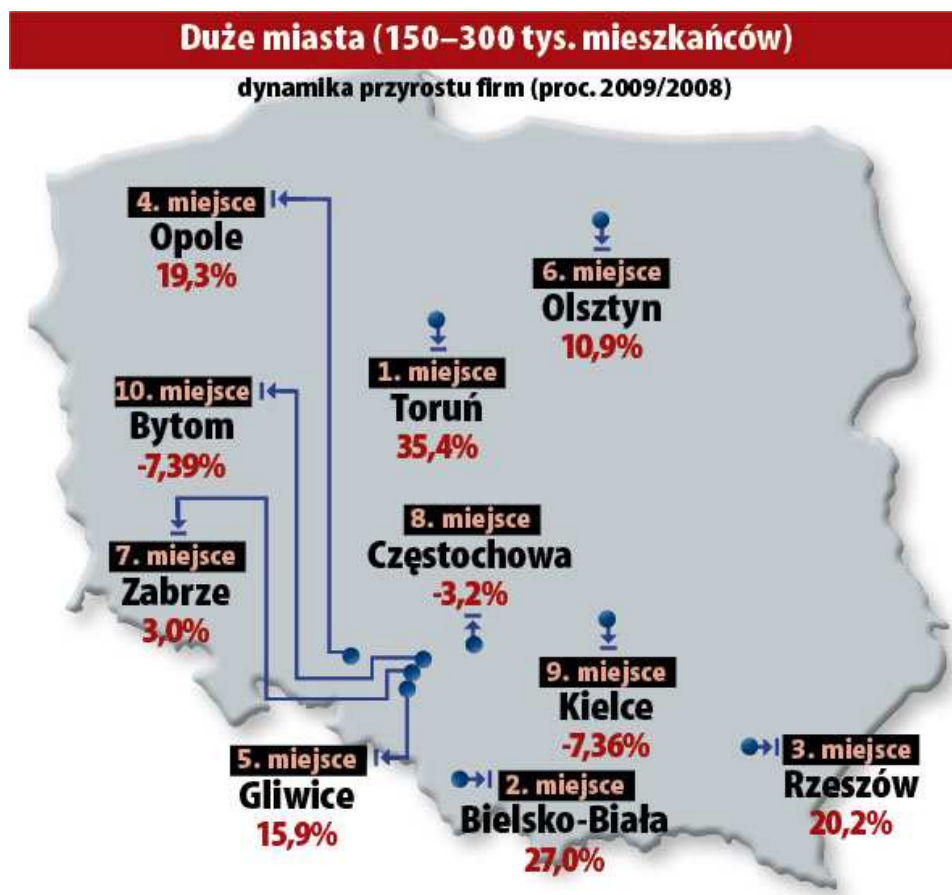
Duże miasta (150–300 tys. mieszkańców)

dynamika przyrostu firm (proc. 2009/2008)

4. miejsce
Opole
19,3%

6. miejsce
Olsztyn
10,9%

1. miejsce
Toruń
35,4%

10. miejsce
Bytom
-7,39%

8. miejsce
Częstochowa
-3,2%

7. miejsce
Zabrze
3,0%

9. miejsce
Kielce
-7,36%

3. miejsce
Rzeszów
20,2%

5. miejsce
Gliwice
15,9%

2. miejsce
Bielsko-Biała
27,0%